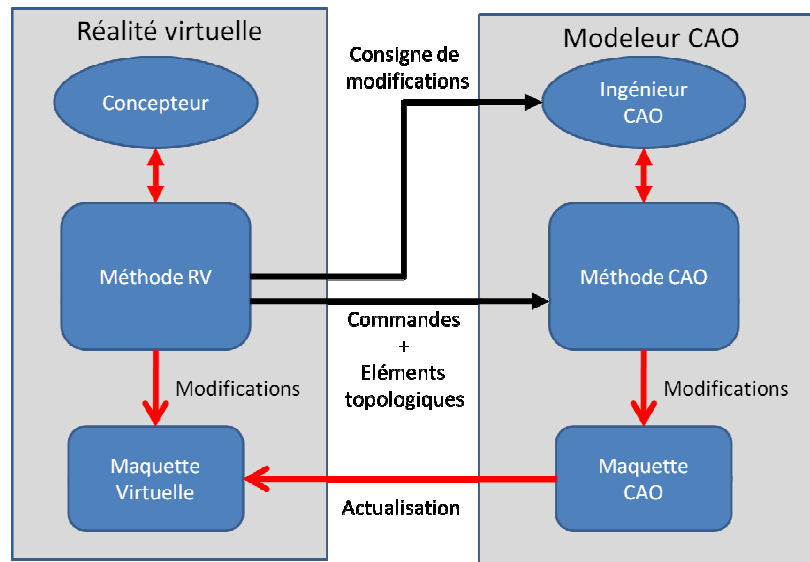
Réalité virtuelle

Concepteur

Méthode RV

Modifications

Maquette Virtuelle

Consigne de modifications

Commandes + Eléments topologiques

Actualisation

Modeleur CAO

Ingénieur CAO

Méthode CAO

Modifications

Maquette CAO